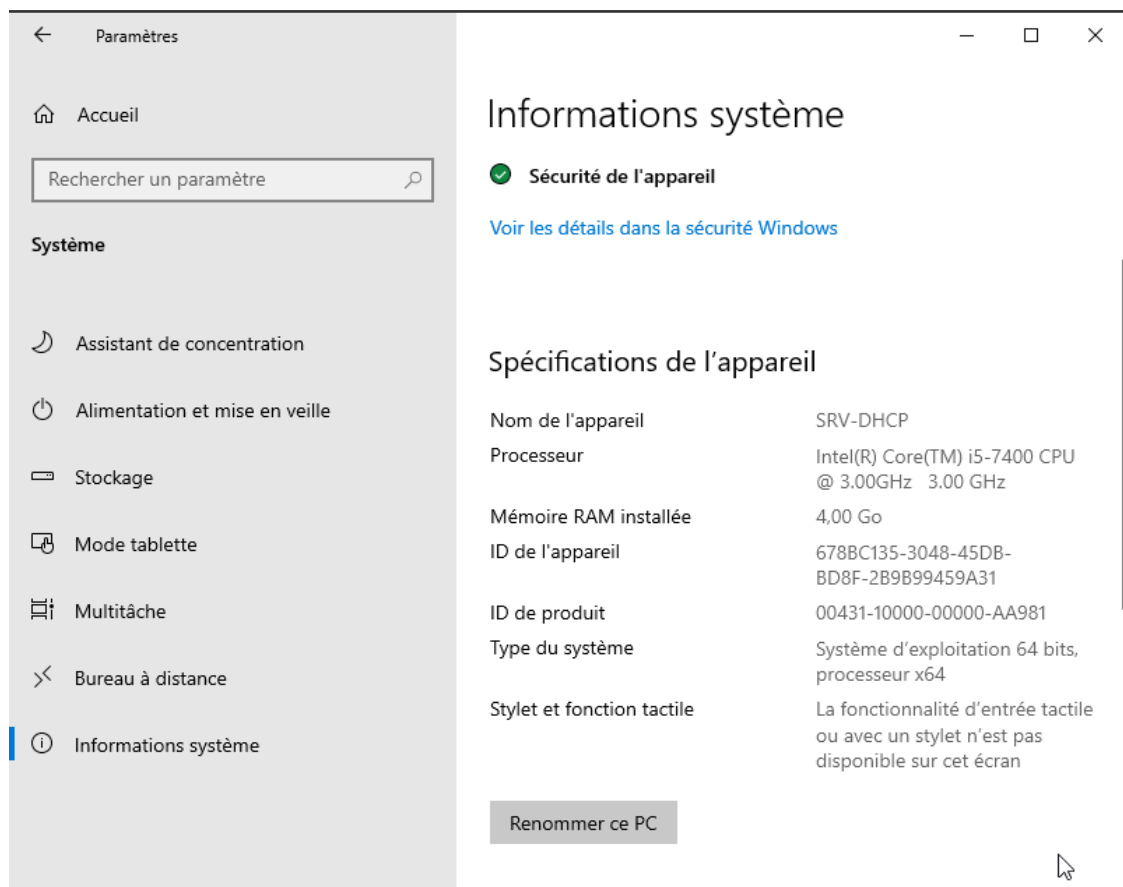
Paramètres

Accueil

Rechercher un paramètre

Système

Assistant de concentration

Alimentation et mise en veille

Stockage

Mode tablette

Multitâche

Bureau à distance

Informations système

Informations système

Sécurité de l'appareil

Voir les détails dans la sécurité Windows

Spécifications de l’appareil

| | |
|---|---|
| Nom de l'appareil | SRV-DHCP |
| Processeur | Intel(R) Core(TM) i5-7400 CPU @ 3.00GHz 3.00 GHz |
| Mémoire RAM installée | 4,00 Go |
| ID de l'appareil | 678BC135-3048-45DB-BD8F-2B9B99459A31 |
| ID de produit | 00431-10000-00000-AA981 |
| Type du système | Système d’exploitation 64 bits, processeur x64 |
| Stylet et fonction tactile | La fonctionnalité d’entrée tactile ou avec un stylet n’est pas disponible sur cet écran |

Renommer ce PC